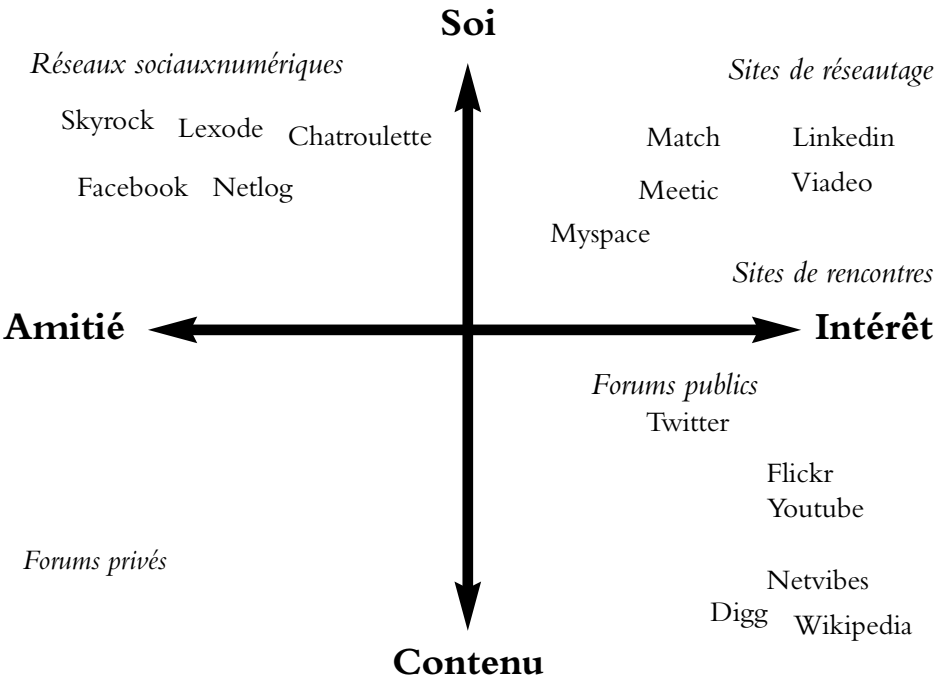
Soi

Réseaux sociauxnumériques

Skyrock Lexode Chatroulette

Facebook Netlog

Sites de réseautage

Match Linkedin

Meetic Viadeo

Myspace

Sites de rencontres

Amitié

Intérêt

Forums publics

Twitter

Flickr

Youtube

Forums privés

Netvibes

Digg Wikipedia

Contenu